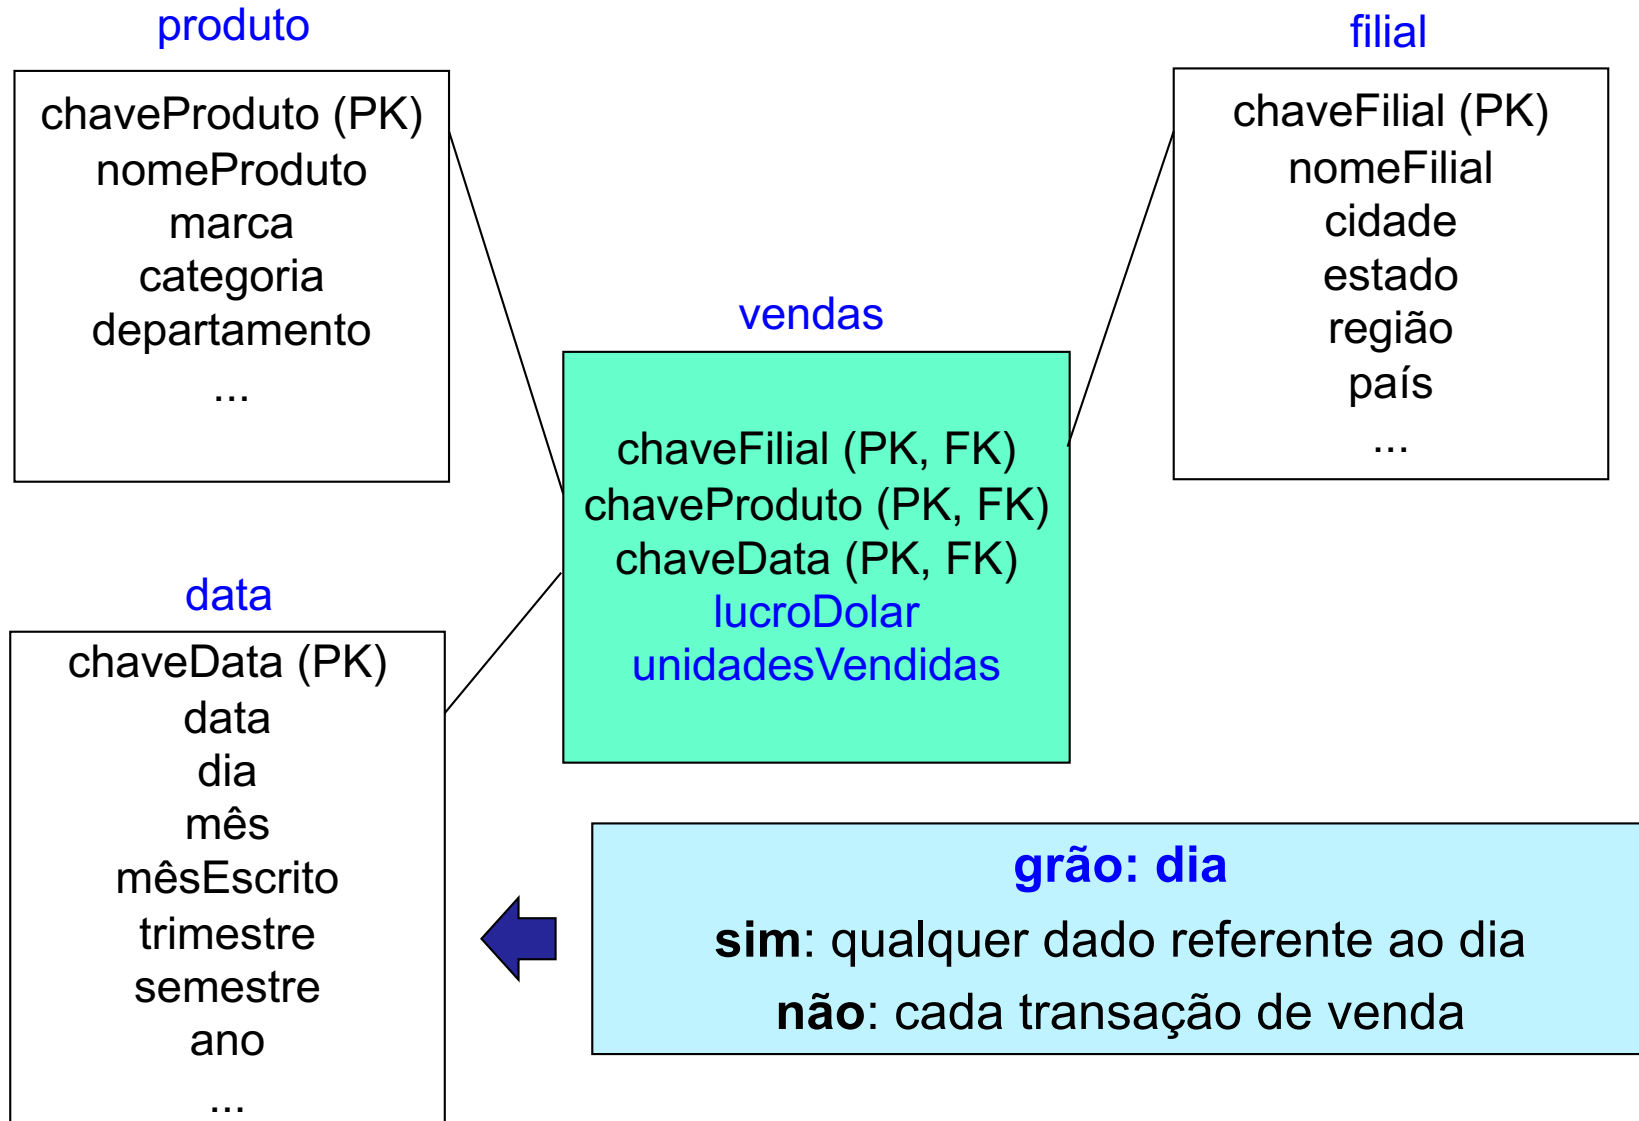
produto

chaveProduto (PK)
nomeProduto
marca
categoria
departamento
...

filial

chaveFilial (PK)
nomeFilial
cidade
estado
região
país
...

vendas

chaveFilial (PK, FK)
chaveProduto (PK, FK)
chaveData (PK, FK)
lucroDolar
unidadesVendidas

data

chaveData (PK)
data
dia
mês
mêsEscrito
trimestre
semestre
ano
...

grão: dia
sim: qualquer dado referente ao dia
não: cada transação de venda